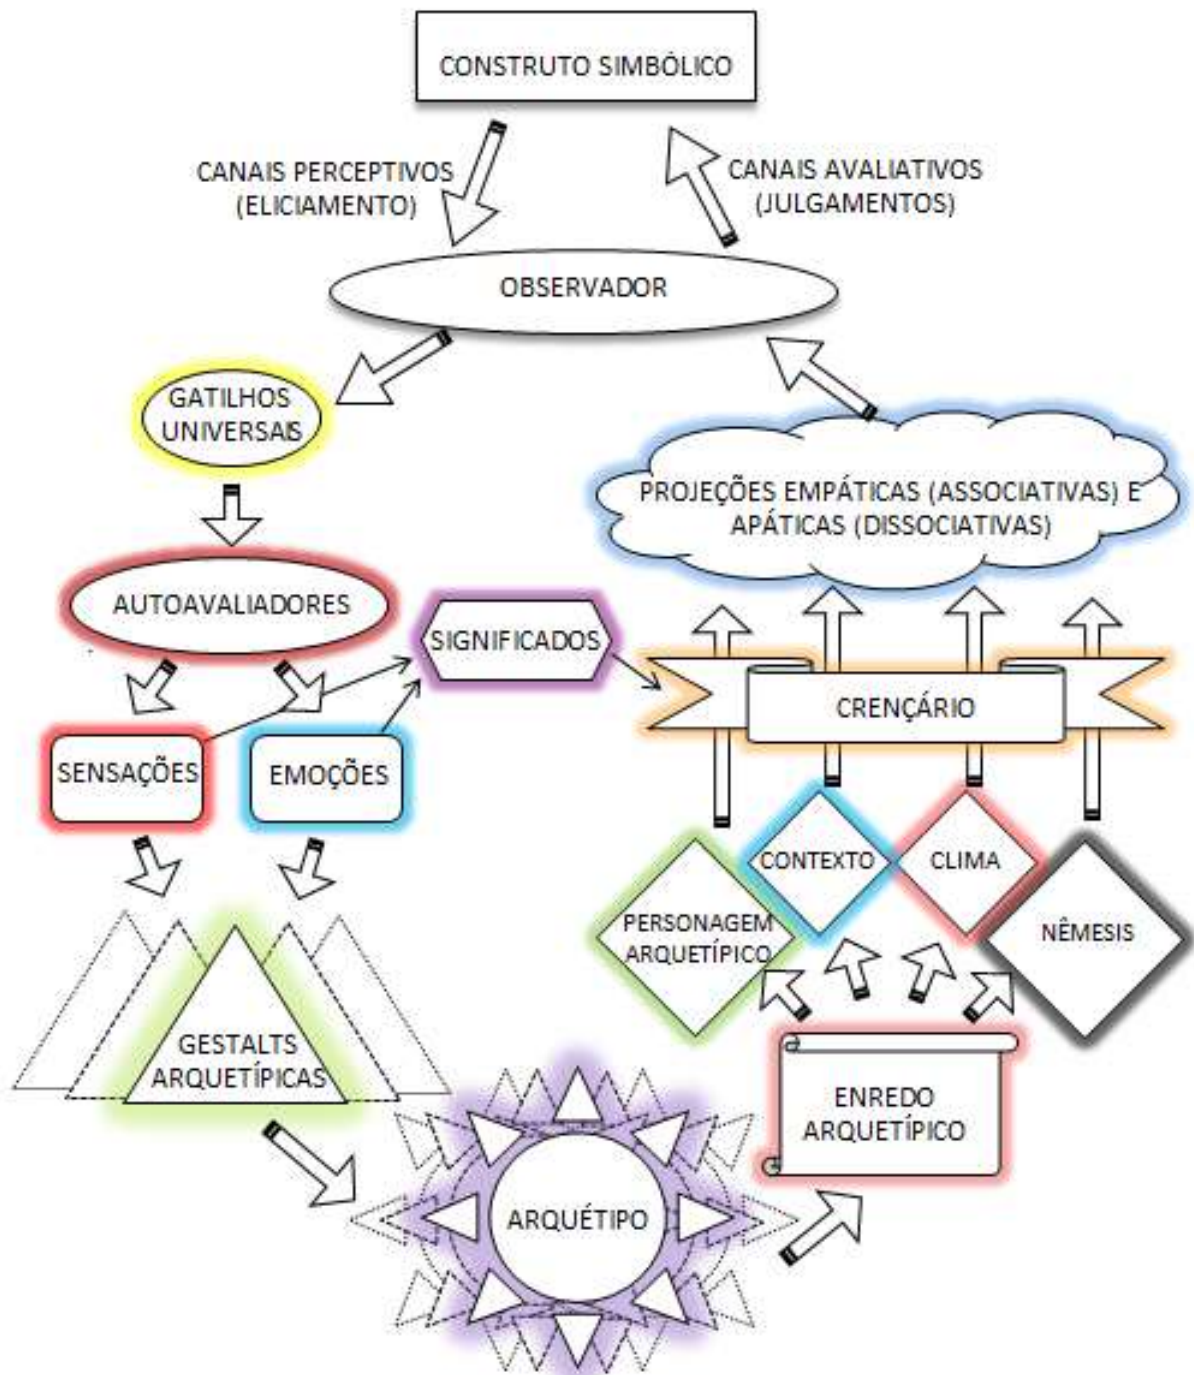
CONSTRUTO SIMBÓLICO

CANAIS PERCEPTIVOS (ELICIAMENTO)

CANAIS AVALIATIVOS (JULGAMENTOS)

OBSERVADOR

GATILHOS UNIVERSAIS

PROJEÇÕES EMPÁTICAS (ASSOCIATIVAS) E APÁTICAS (DISSOCIATIVAS)

AUTOAVALIADORES

SIGNIFICADOS

CRENÇÁRIO

SENSAÇÕES

EMOÇÕES

CONTEXTO

CLIMA

PERSONAGEM ARQUETÍPICO

NÊMESIS

GESTALTS ARQUETÍPICAS

ENREDO ARQUETÍPICO

ARQUÉTIPO